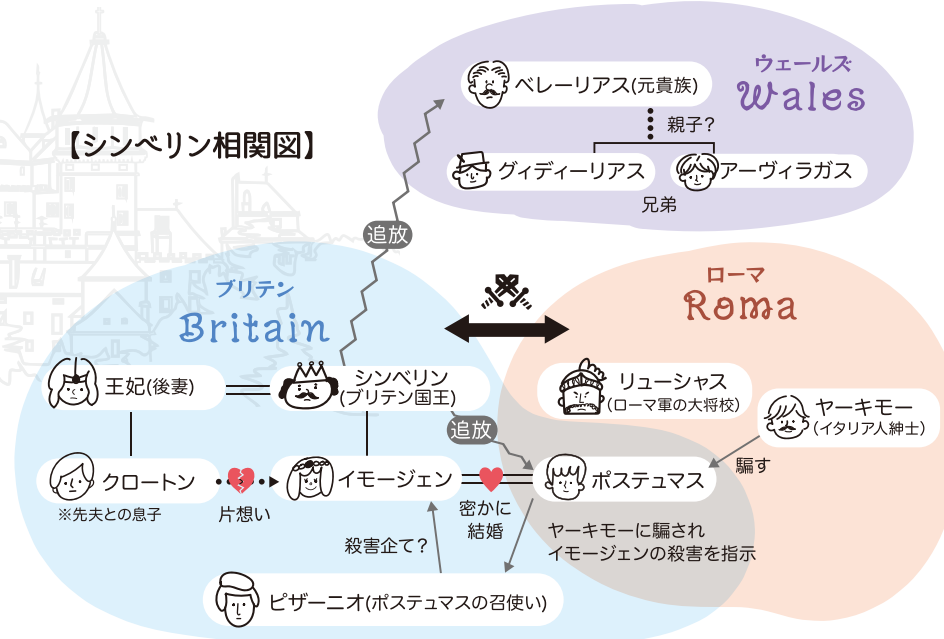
【シンベリン相関図】

ウェールズ
Wales

ベレーリアス(元貴族)

親子？

グィディーリアス

アーヴィラガス

兄弟

追放

ブリテン
Britain

ローマ
Roma

王妃(後妻)

シンベリン
(ブリテン国王)

リューシャス
(ローマ軍の大将校)

ヤーキモー
(イタリア人紳士)

追放

騙す

クロートン

※先夫との息子

片想い

イモージェン

密かに
結婚

ポステュマス

ヤーキモーに騙され
イモージェンの殺害を指示

殺害企て？

ピザーニオ(ポステュマスの召使い)